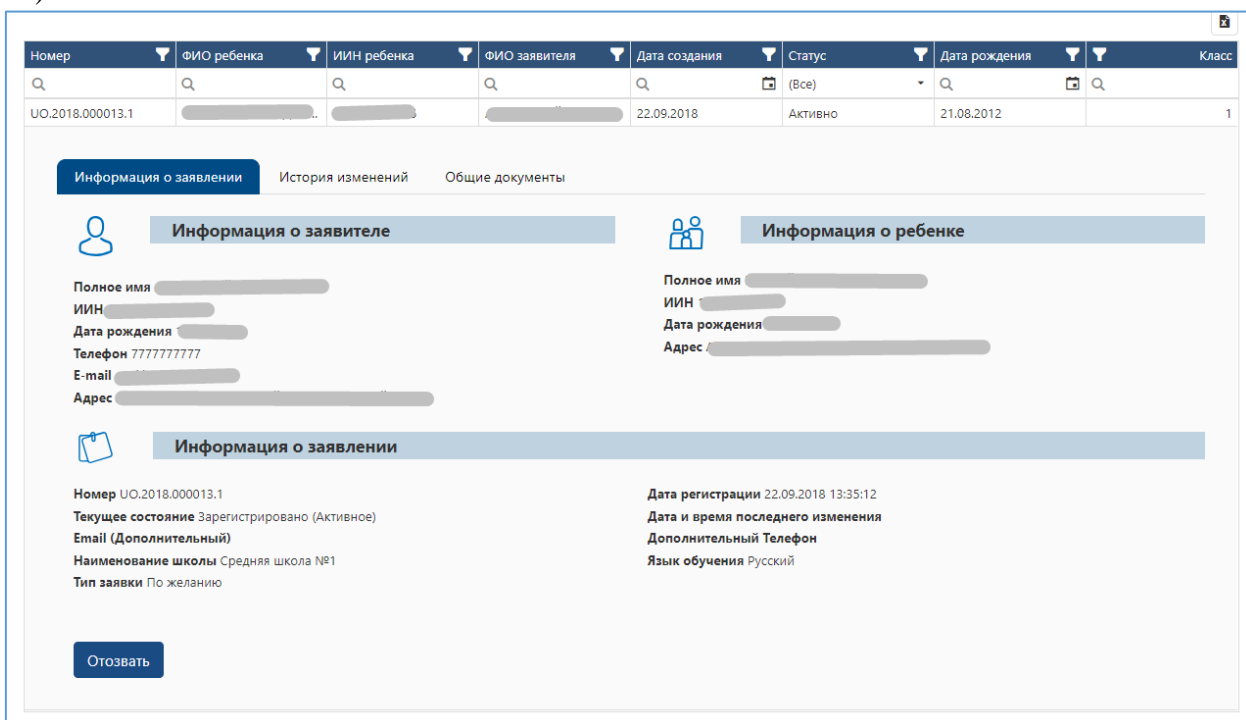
| Номер | ФИО ребенка | ИИН ребенка | ФИО заявителя | Дата создания | Статус | Дата рождения | Класс |
|---|---|---|---|---|---|---|---|
| | | | | | (Все) | | |
| UO.2018.000013.1 | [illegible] | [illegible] | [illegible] | 22.09.2018 | Активно | 21.08.2012 | 1 |

Информация о заявлении  История изменений  Общие документы

Информация о заявителе

Полное имя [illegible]
ИИН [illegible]
Дата рождения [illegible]
Телефон 7777777777
E-mail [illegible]
Адрес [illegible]

Информация о ребенке

Полное имя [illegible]
ИИН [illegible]
Дата рождения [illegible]
Адрес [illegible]

Информация о заявлении

Номер UO.2018.000013.1
Текущее состояние Зарегистрировано (Активное)
Email (Дополнительный)
Наименование школы Средняя школа №1
Тип заявки По желанию

Дата регистрации 22.09.2018 13:35:12
Дата и время последнего изменения
Дополнительный Телефон
Язык обучения Русский

Отозвать